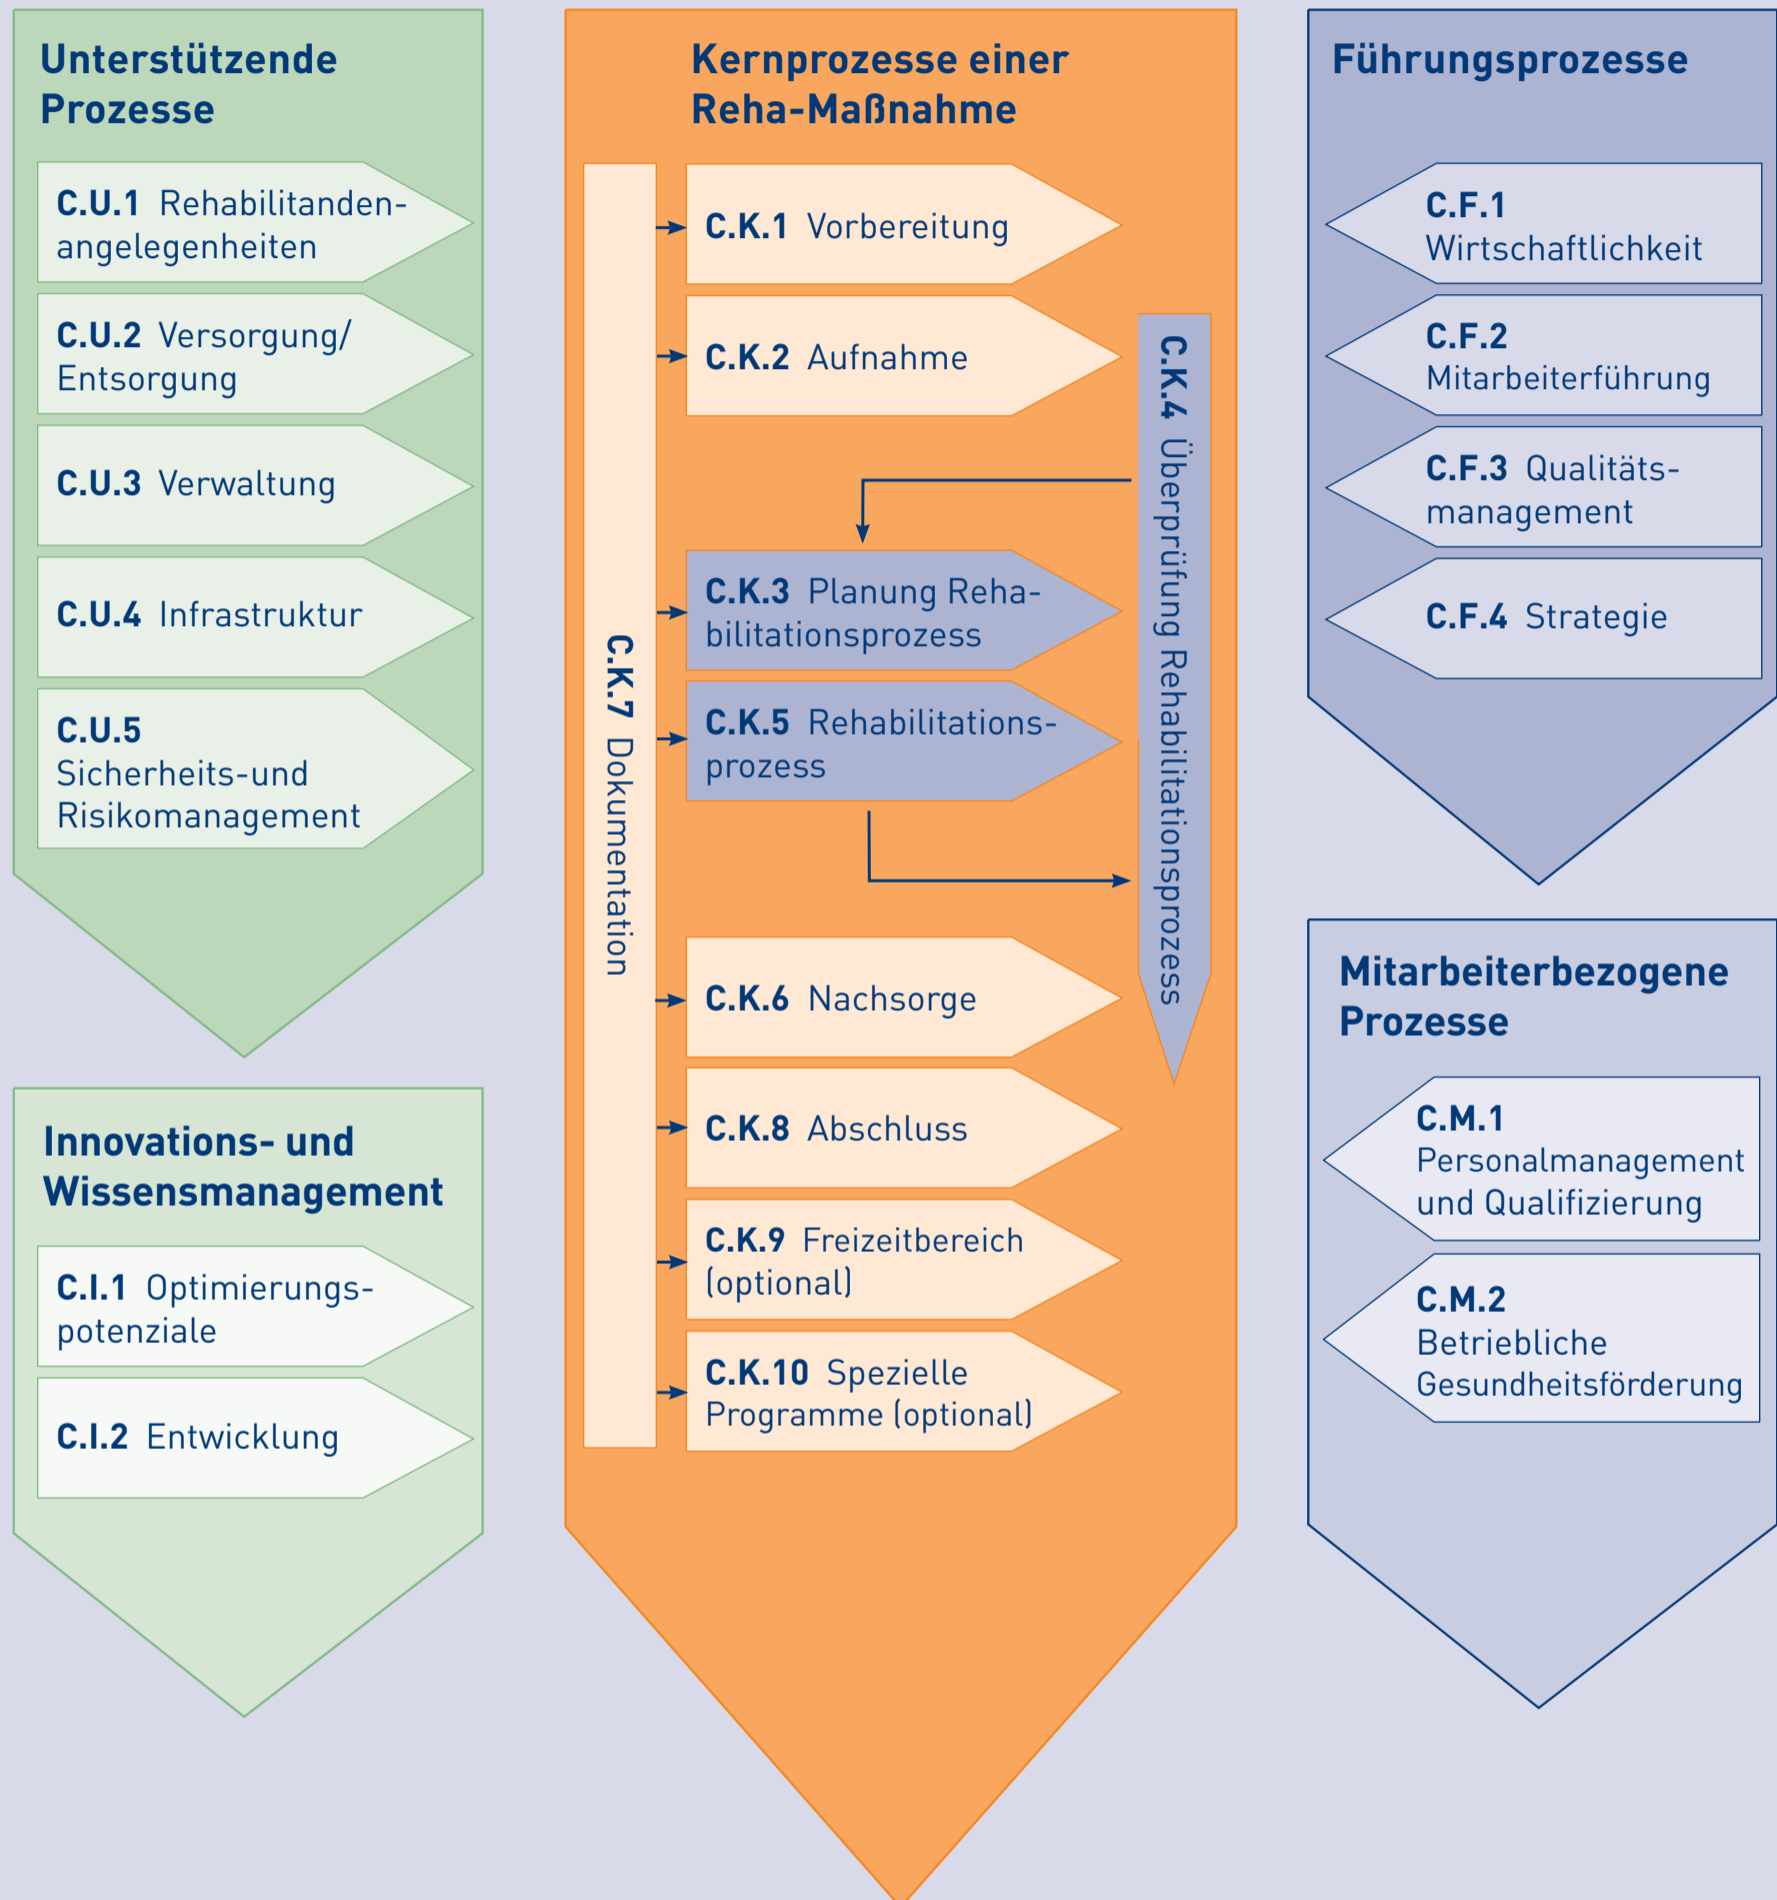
Unterstützende Prozesse

C.U.1 Rehabilitandenangelegenheiten

C.U.2 Versorgung/ Entsorgung

C.U.3 Verwaltung

C.U.4 Infrastruktur

C.U.5 Sicherheits-und Risikomanagement

Innovations- und Wissensmanagement

C.I.1 Optimierungspotenziale

C.I.2 Entwicklung

Kernprozesse einer Reha-Maßnahme

C.K.7 Dokumentation

C.K.1 Vorbereitung

C.K.2 Aufnahme

C.K.4 Überprüfung Rehabilitationsprozess

C.K.3 Planung Rehabilitationsprozess

C.K.5 Rehabilitationsprozess

C.K.6 Nachsorge

C.K.8 Abschluss

C.K.9 Freizeitbereich (optional)

C.K.10 Spezielle Programme (optional)

Führungsprozesse

C.F.1 Wirtschaftlichkeit

C.F.2 Mitarbeiterführung

C.F.3 Qualitätsmanagement

C.F.4 Strategie

Mitarbeiterbezogene Prozesse

C.M.1 Personalmanagement und Qualifizierung

C.M.2 Betriebliche Gesundheitsförderung